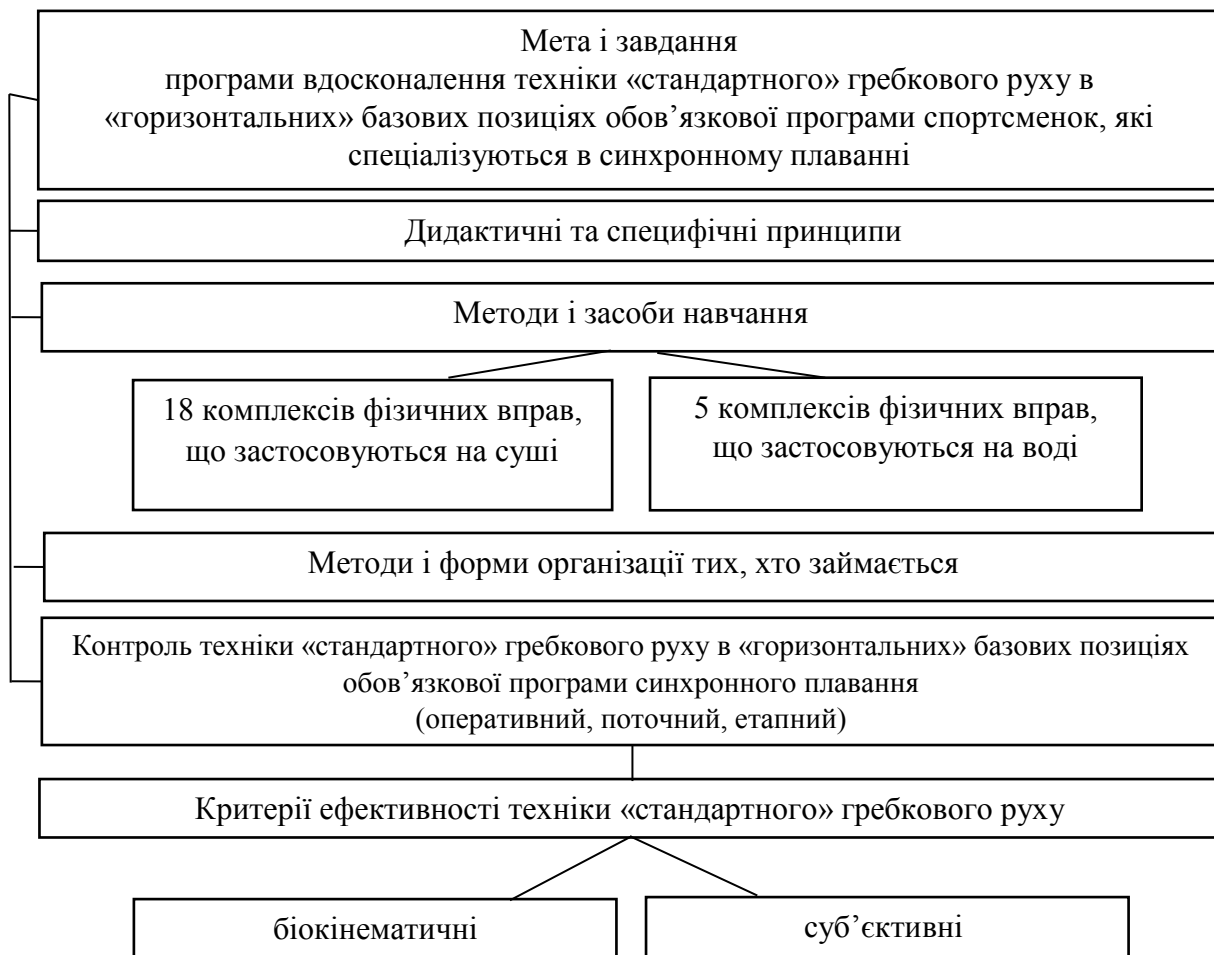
Мета і завдання
програми вдосконалення техніки «стандартного» гребкового руху в «горизонтальних» базових позиціях обов'язкової програми спортсменок, які спеціалізуються в синхронному плаванні

Дидактичні та специфічні принципи

Методи і засоби навчання

18 комплексів фізичних вправ, що застосовуються на суші

5 комплексів фізичних вправ, що застосовуються на воді

Методи і форми організації тих, хто займається

Контроль техніки «стандартного» гребкового руху в «горизонтальних» базових позиціях обов'язкової програми синхронного плавання
(оперативний, поточний, етапний)

Критерії ефективності техніки «стандартного» гребкового руху

біокінематичні

суб'єктивні